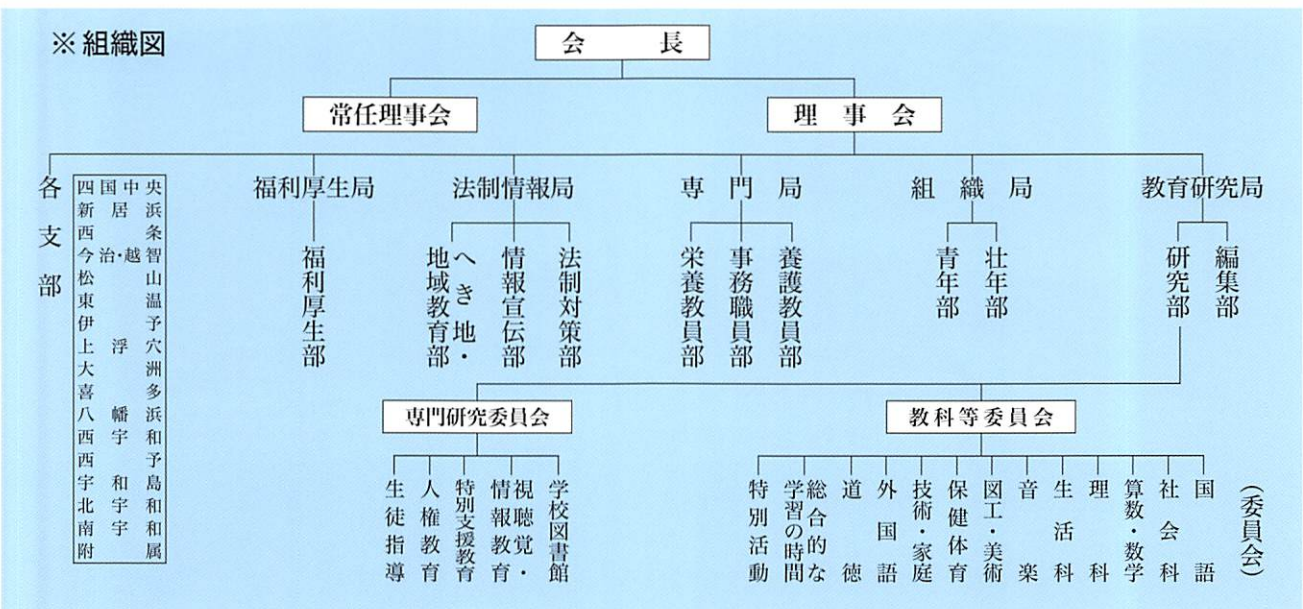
※組織図

会長

常任理事会

理事会

各支部

央浜
中条
国居
智山
治・越
温予
穴洲
浮
多浜
和予
島和
幡宇
和宇
和属
四新
西今
松東
伊上
大喜
八西
西宇
北南
附

福利厚生局

福利厚生部

法制情報局

法制対策部

情報宣伝部

へき地・地域教育部

専門局

養護教員部

事務職員部

栄養教員部

組織局

壮年部

青年部

教育研究局

編集部

研究部

専門研究委員会

学校図書館

視聴覚・情報教育

特別支援教育

人権教育

生徒指導

教科等委員会

国語

社会科

算数・数学

理科

生活科

音楽

図工・美術

保健体育

技術・家庭

外国語

道徳

総合的な学習の時間

特別活動

(委員会)